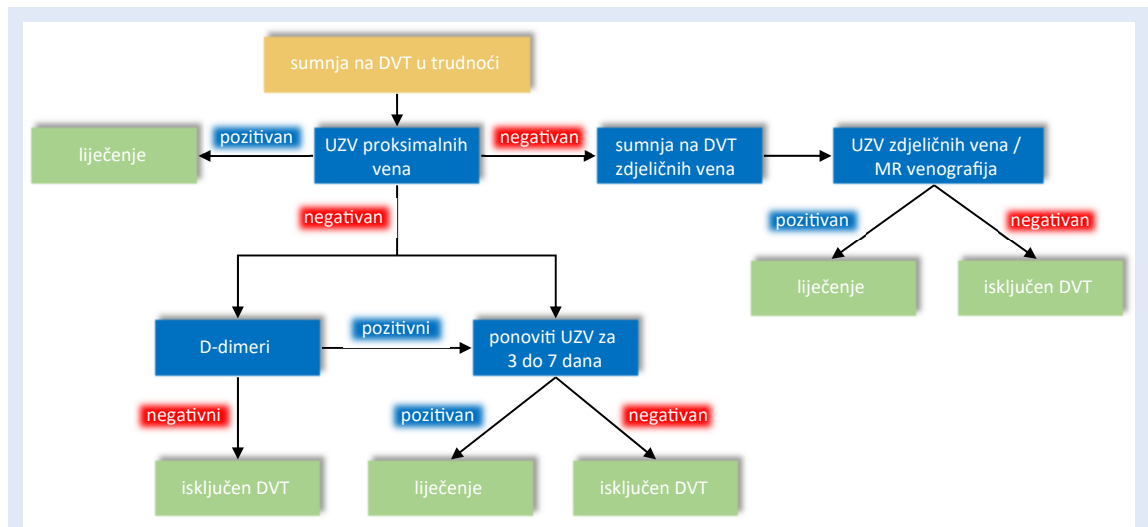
sumnja na DVT u trudnoći

pozitivan

liječenje

UZV proksimalnih vena

negativan

sumnja na DVT zdjeličnih vena

UZV zdjeličnih vena / MR venografija

pozitivan

negativan

liječenje

isključen DVT

negativan

D-dimeri

pozitivni

ponoviti UZV za 3 do 7 dana

negativni

pozitivan

negativan

isključen DVT

liječenje

isključen DVT